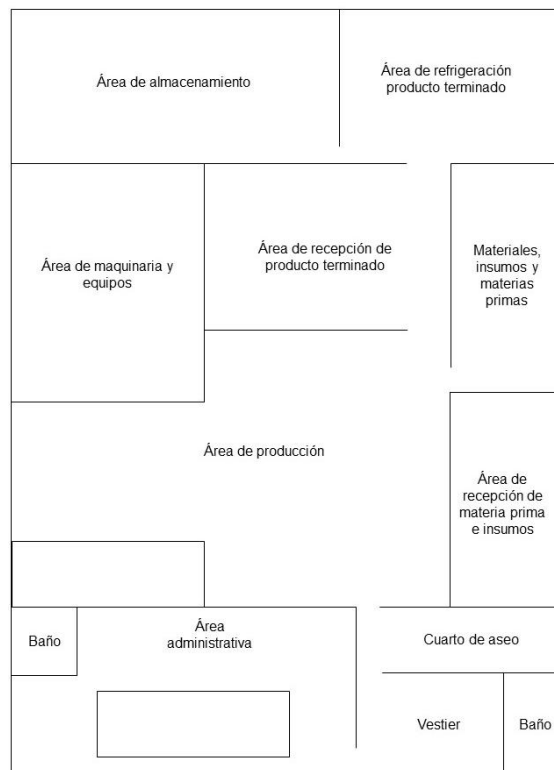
Área de almacenamiento

Área de refrigeración producto terminado

Área de maquinaria y equipos

Área de recepción de producto terminado

Materiales, insumos y materias primas

Área de producción

Área de recepción de materia prima e insumos

Baño

Área administrativa

Cuarto de aseo

Vestier

Baño